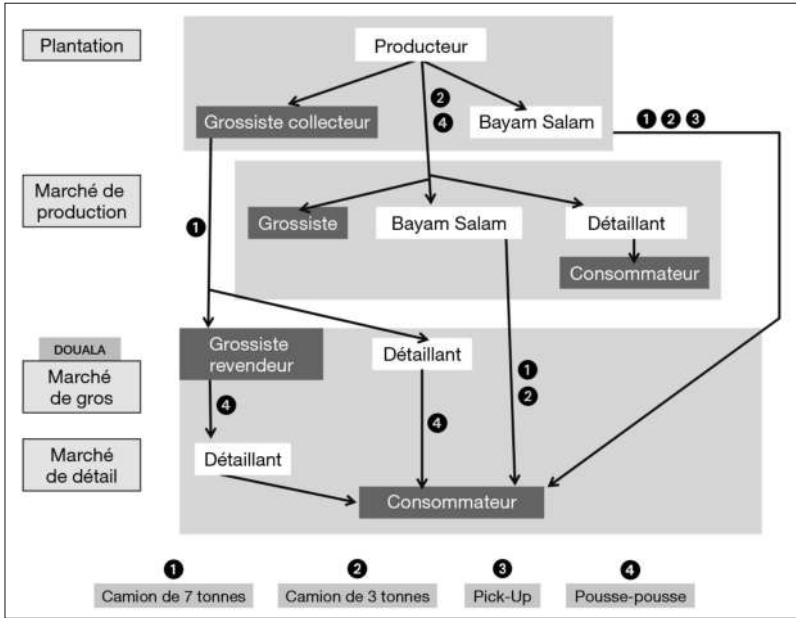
Plantation

Producteur

Grossiste collecteur

❷
❹

Bayam Salam

❶❷❸

Marché de production

❶

Grossiste

Bayam Salam

Détaillant

Consommateur

DOUALA

Marché de gros

Grossiste revendeur

Détaillant

❶
❷

❹

❹

Marché de détail

Détaillant

Consommateur

❶ Camion de 7 tonnes

❷ Camion de 3 tonnes

❸ Pick-Up

❹ Pousse-pousse